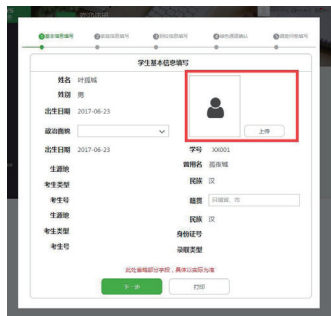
①基本信息填写 ②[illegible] ③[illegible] ④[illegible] ⑤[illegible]

学生基本信息填写

姓名 叶媛城

性别 男

出生日期 2017-06-23

政治面貌

上传

出生日期 2017-06-23

学号 XX001

曾用名 孤夜城

生源地

民族 汉

考生类型

考生号

籍贯 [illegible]

生源地

民族 汉

考生类型

身份证号

考生号

录取类型

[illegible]

下一步

打印